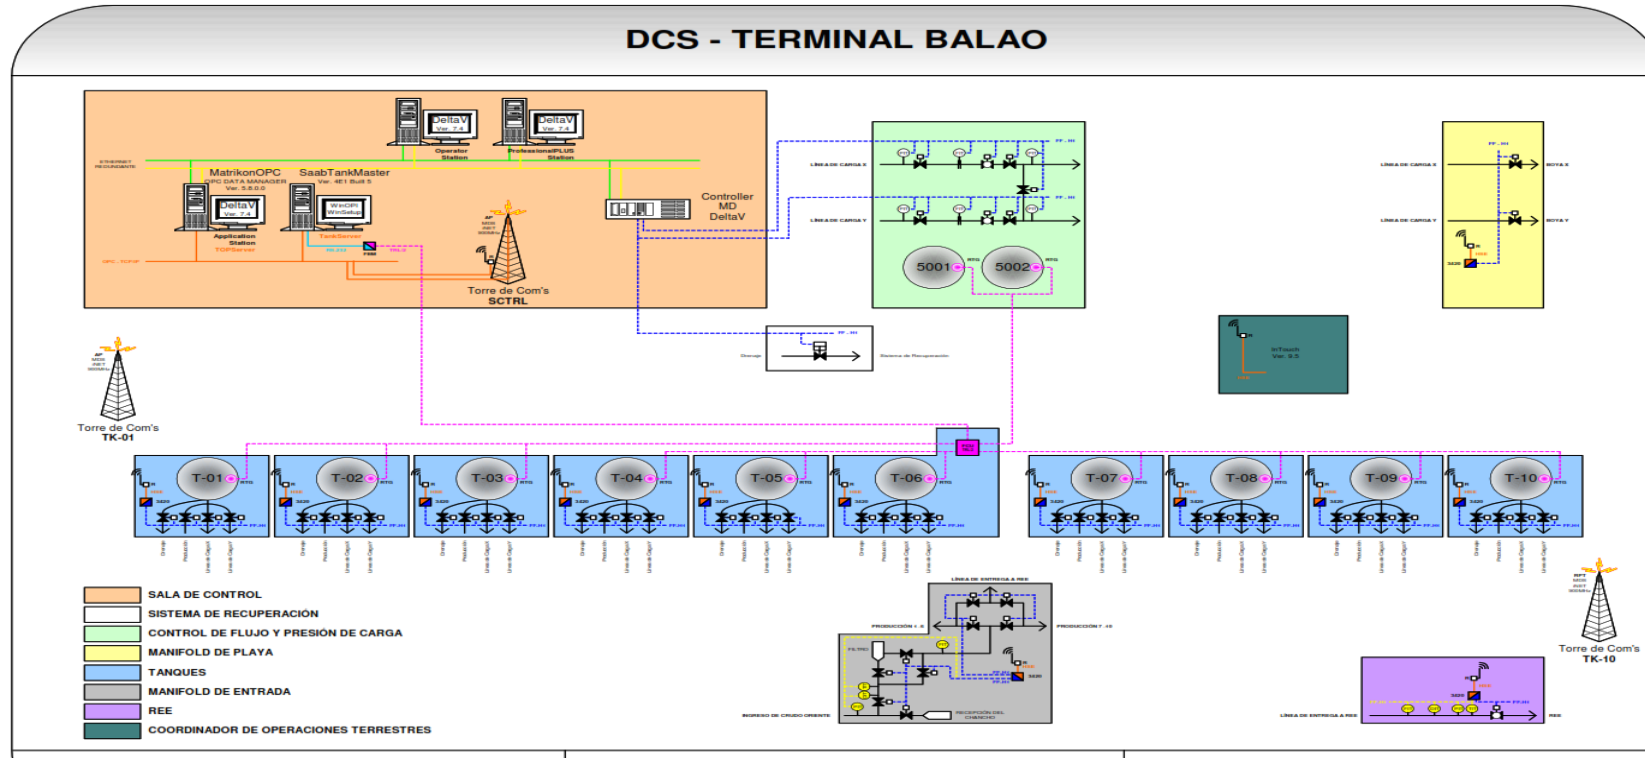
DCS - TERMINAL BALAO

DeltaV Ver. 7.4
Operator Station

DeltaV Ver. 7.4
ProfessionalPLUS Station

ETHERNET REDUNDANTE

MatrikonOPC
OPC DATA MANAGER
Ver. 5.8.0.0

SaabTankMaster
Ver. 4E1 Build 5

DeltaV Ver. 7.4
Application Station
TOPServer

WinOPI WinSetup
TankServer

Controller
MD
DeltaV

Torre de Com's
SCTRL

LÍNEA DE CARGA X
LÍNEA DE CARGA Y

5001
5002

LÍNEA DE CARGA X
BOYA X
LÍNEA DE CARGA Y
BOYA Y

Sistema de Recuperación

InTouch
Ver. 9.5

Torre de Com's
TK-01

T-01
T-02
T-03
T-04
T-05
T-06
T-07
T-08
T-09
T-10

LÍNEA DE ENTRADA A REE
PRODUCCIÓN 1 -6
PRODUCCIÓN 7 -10
INGRESO DE CRUDO ORIENTE
RECEPCIÓN DEL CHANCHO

Torre de Com's
TK-10

LÍNEA DE ENTRADA A REE
REE

SALA DE CONTROL
SISTEMA DE RECUPERACIÓN
CONTROL DE FLUJO Y PRESIÓN DE CARGA
MANIFOLD DE PLAYA
TANQUES
MANIFOLD DE ENTRADA
REE
COORDINADOR DE OPERACIONES TERRESTRES